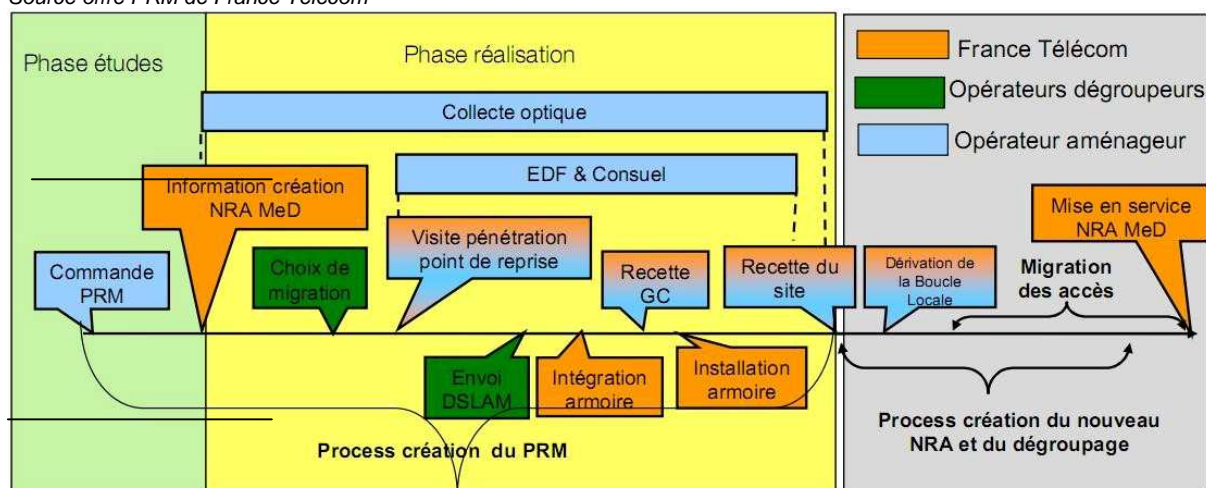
Source offre PRM de France Télécom

Phase études

Phase réalisation

France Télécom

Opérateurs dégroupeurs

Opérateur aménageur

Collecte optique

EDF & Consuel

Information création NRA MeD

Mise en service NRA MeD

Commande PRM

Choix de migration

Visite pénétration point de reprise

Recette GC

Recette du site

Dérivation de la Boucle Locale

Migration des accès

Envoi DSLAM

Intégration armoire

Installation armoire

Process création du PRM

Process création du nouveau NRA et du dégroupage